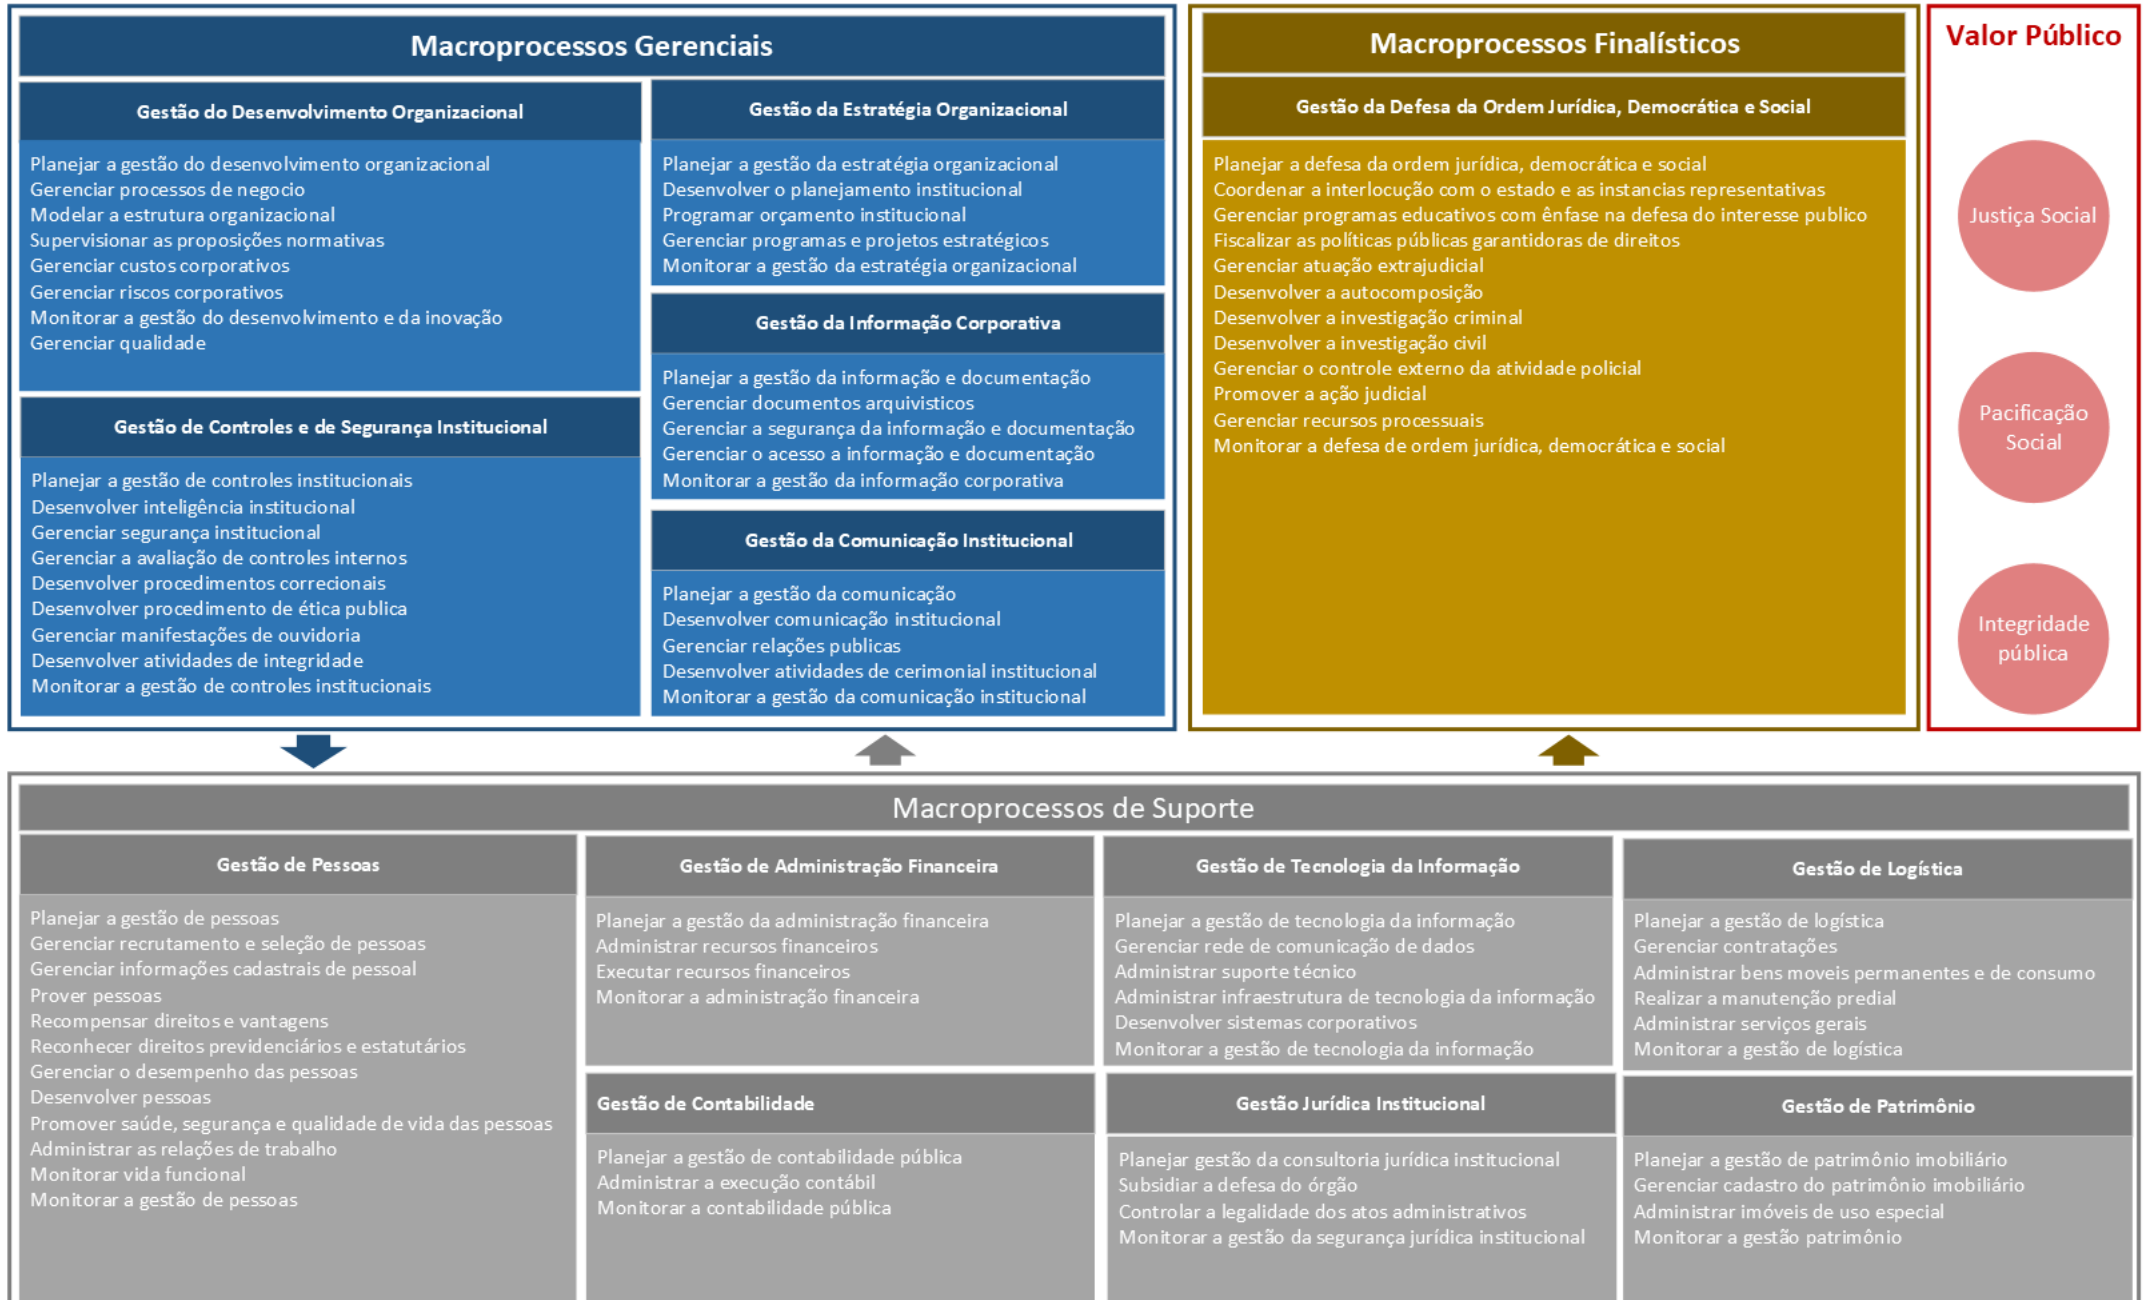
Macroprocessos Gerenciais

Gestão do Desenvolvimento Organizacional

Planejar a gestão do desenvolvimento organizacional
Gerenciar processos de negocio
Modelar a estrutura organizacional
Supervisionar as proposições normativas
Gerenciar custos corporativos
Gerenciar riscos corporativos
Monitorar a gestão do desenvolvimento e da inovação
Gerenciar qualidade

Gestão de Controles e de Segurança Institucional

Planejar a gestão de controles institucionais
Desenvolver inteligência institucional
Gerenciar segurança institucional
Gerenciar a avaliação de controles internos
Desenvolver procedimentos correcionais
Desenvolver procedimento de ética publica
Gerenciar manifestações de ouvidoria
Desenvolver atividades de integridade
Monitorar a gestão de controles institucionais

Gestão da Estratégia Organizacional

Planejar a gestão da estratégia organizacional
Desenvolver o planejamento institucional
Programar orçamento institucional
Gerenciar programas e projetos estratégicos
Monitorar a gestão da estratégia organizacional

Gestão da Informação Corporativa

Planejar a gestão da informação e documentação
Gerenciar documentos arquivisticos
Gerenciar a segurança da informação e documentação
Gerenciar o acesso a informação e documentação
Monitorar a gestão da informação corporativa

Gestão da Comunicação Institucional

Planejar a gestão da comunicação
Desenvolver comunicação institucional
Gerenciar relações publicas
Desenvolver atividades de cerimonial institucional
Monitorar a gestão da comunicação institucional

Macroprocessos Finalísticos

Gestão da Defesa da Ordem Jurídica, Democrática e Social

Planejar a defesa da ordem jurídica, democrática e social
Coordenar a interlocução com o estado e as instancias representativas
Gerenciar programas educativos com ênfase na defesa do interesse publico
Fiscalizar as políticas públicas garantidoras de direitos
Gerenciar atuação extrajudicial
Desenvolver a autocomposição
Desenvolver a investigação criminal
Desenvolver a investigação civil
Gerenciar o controle externo da atividade policial
Promover a ação judicial
Gerenciar recursos processuais
Monitorar a defesa de ordem jurídica, democrática e social

Valor Público

Justiça Social

Pacificação Social

Integridade pública

Macroprocessos de Suporte

Gestão de Pessoas

Planejar a gestão de pessoas
Gerenciar recrutamento e seleção de pessoas
Gerenciar informações cadastrais de pessoal
Prover pessoas
Recompensar direitos e vantagens
Reconhecer direitos previdenciários e estatutários
Gerenciar o desempenho das pessoas
Desenvolver pessoas
Promover saúde, segurança e qualidade de vida das pessoas
Administrar as relações de trabalho
Monitorar vida funcional
Monitorar a gestão de pessoas

Gestão de Administração Financeira

Planejar a gestão da administração financeira
Administrar recursos financeiros
Executar recursos financeiros
Monitorar a administração financeira

Gestão de Contabilidade

Planejar a gestão de contabilidade pública
Administrar a execução contábil
Monitorar a contabilidade pública

Gestão de Tecnologia da Informação

Planejar a gestão de tecnologia da informação
Gerenciar rede de comunicação de dados
Administrar suporte técnico
Administrar infraestrutura de tecnologia da informação
Desenvolver sistemas corporativos
Monitorar a gestão de tecnologia da informação

Gestão Jurídica Institucional

Planejar gestão da consultoria jurídica institucional
Subsidiar a defesa do órgão
Controlar a legalidade dos atos administrativos
Monitorar a gestão da segurança jurídica institucional

Gestão de Logística

Planejar a gestão de logística
Gerenciar contratações
Administrar bens moveis permanentes e de consumo
Realizar a manutenção predial
Administrar serviços gerais
Monitorar a gestão de logística

Gestão de Patrimônio

Planejar a gestão de patrimônio imobiliário
Gerenciar cadastro do patrimônio imobiliário
Administrar imóveis de uso especial
Monitorar a gestão patrimônio